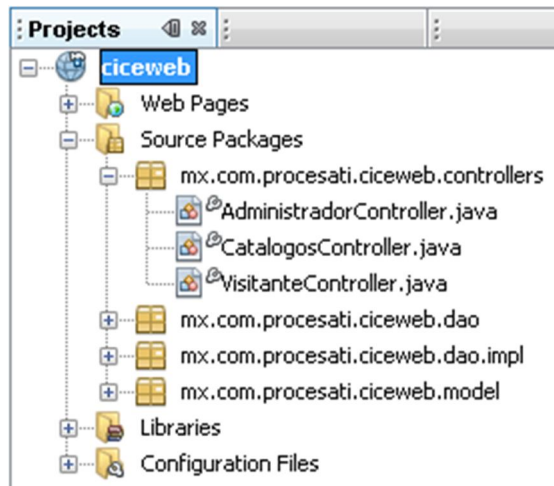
Projects

ciceweb

Web Pages

Source Packages

mx.com.procesati.ciceweb.controllers

AdministradorController.java

CatalogosController.java

VisitanteController.java

mx.com.procesati.ciceweb.dao

mx.com.procesati.ciceweb.dao.impl

mx.com.procesati.ciceweb.model

Libraries

Configuration Files